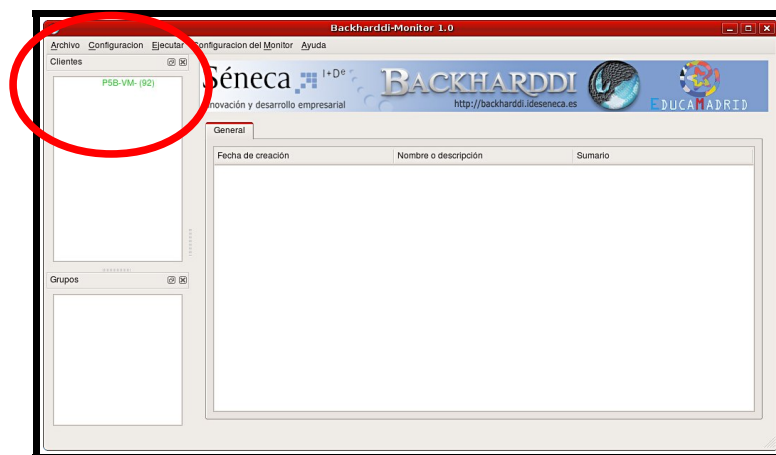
Backharddi-Monitor 1.0

Archivo Configuracion Ejecutar Configuracion del Monitor Ayuda

Clientes

P5B-VM- (92)

Grupos

Séneca I+De

Innovación y desarrollo empresarial

BACKHARDDI

http://backharddi.ideseneca.es

EDUCAMADRID

General

| Fecha de creación | Nombre o descripción | Sumario |
|---|---|---|